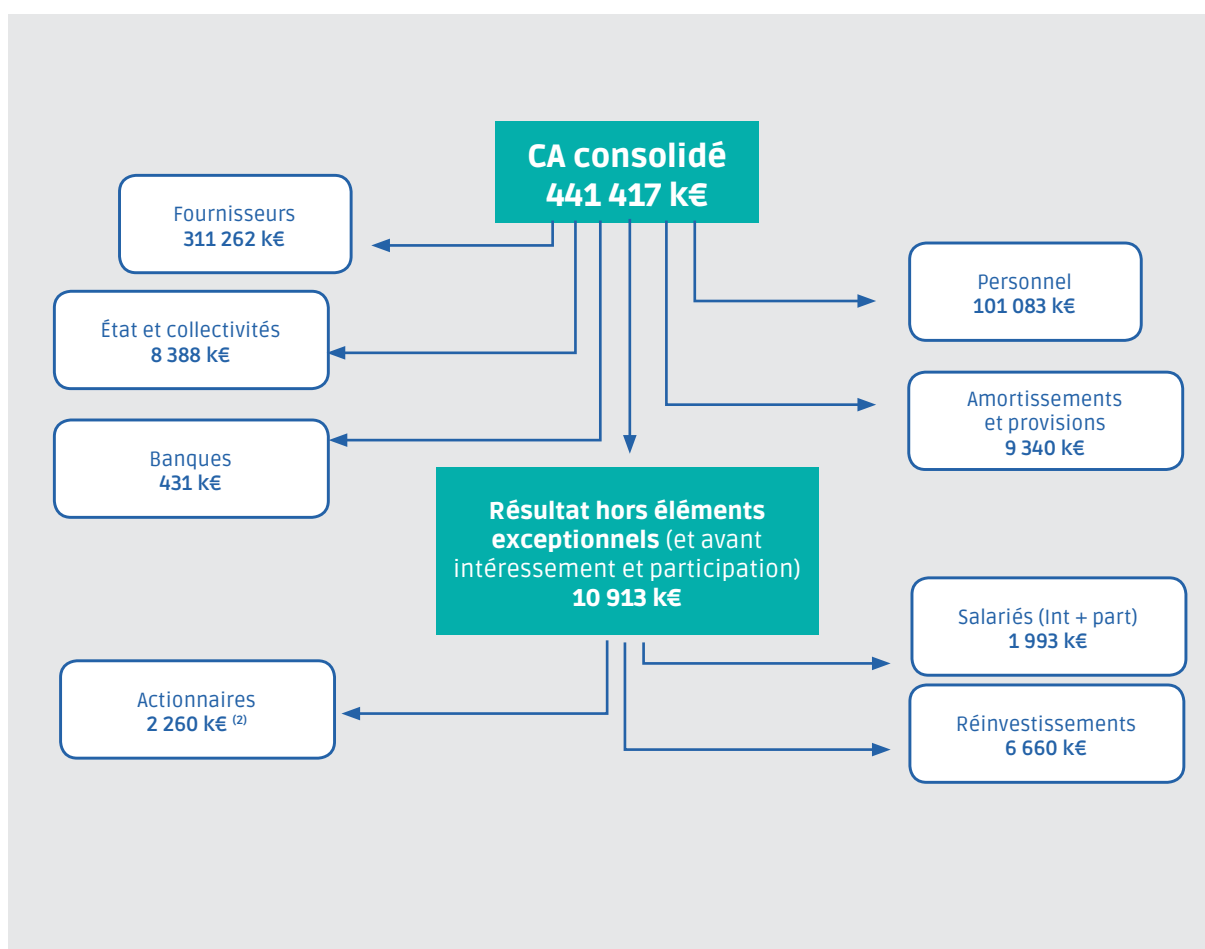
CA consolidé
441 417 k€

Fournisseurs
311 262 k€

État et collectivités
8 388 k€

Banques
431 k€

Personnel
101 083 k€

Amortissements et provisions
9 340 k€

Résultat hors éléments exceptionnels (et avant intéressement et participation)
10 913 k€

Salariés (Int + part)
1 993 k€

Actionnaires
2 260 k€ $^{(2)}$

Réinvestissements
6 660 k€